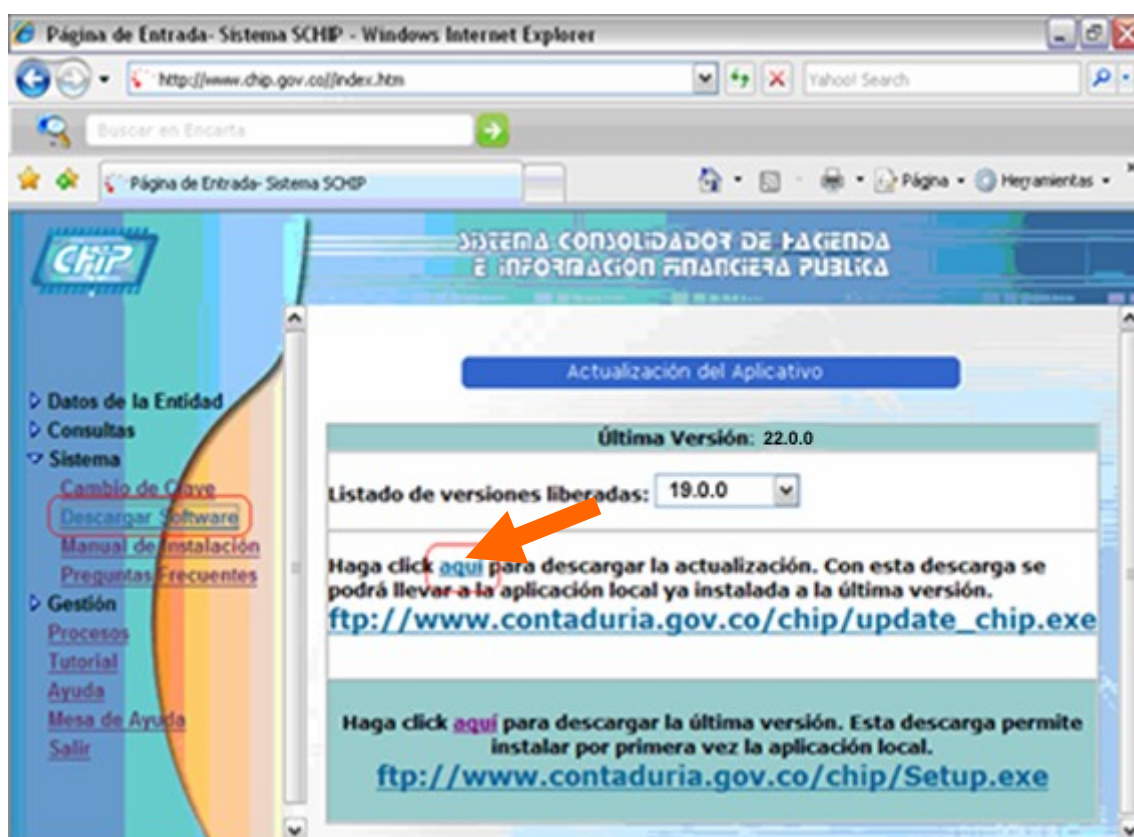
Página de Entrada- Sistema SCHIP - Windows Internet Explorer

http://www.chip.gov.co//index.htm

Yahoo! Search

Buscar en Encarta

Página de Entrada- Sistema SCHIP

Página

Herramientas

CHIP

SISTEMA CONSOLIDADOR DE HACIENDA E INFORMACION FINANCIERA PUBLICA

Datos de la Entidad
Consultas
Sistema
Cambio de Clave
Descargar Software
Manual de Instalación
Preguntas Frecuentes
Gestión
Procesos
Tutorial
Ayuda
Mesa de Ayuda
Salir

Actualización del Aplicativo

Última Versión: 22.0.0

Listado de versiones liberadas: 19.0.0

Haga click aquí para descargar la actualización. Con esta descarga se podrá llevar a la aplicación local ya instalada a la última versión.
ftp://www.contaduria.gov.co/chip/update_chip.exe

Haga click aquí para descargar la última versión. Esta descarga permite instalar por primera vez la aplicación local.
ftp://www.contaduria.gov.co/chip/Setup.exe